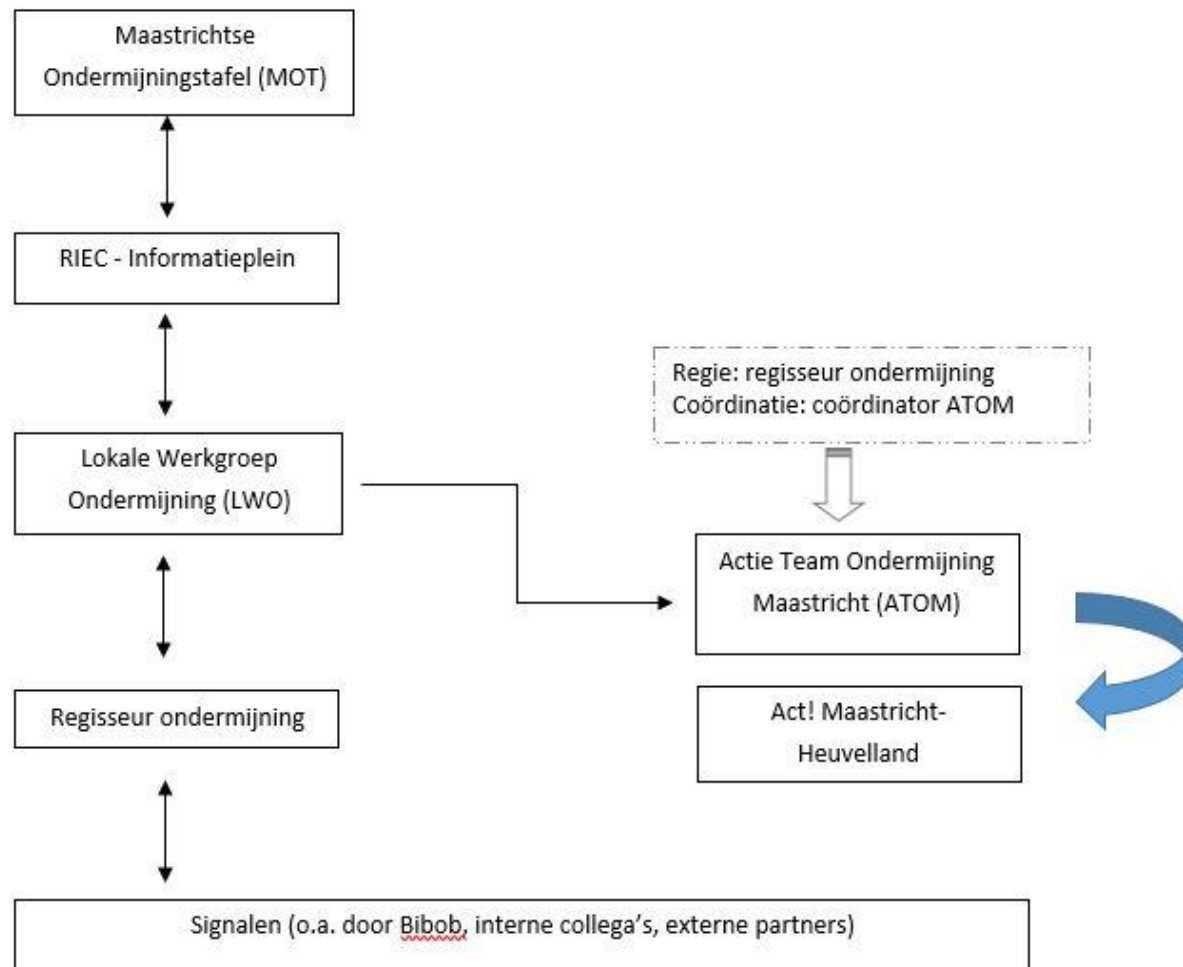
Maastrichtse Ondermijningstafel (MOT)

RIEC - Informatieplein

Lokale Werkgroep Ondermijning (LWO)

Regisseur ondermijning

Signalen (o.a. door Bibob, interne collega's, externe partners)

Regie: regisseur ondermijning
Coördinatie: coördinator ATOM

Actie Team Ondermijning Maastricht (ATOM)

Act! Maastricht-Heuvelland